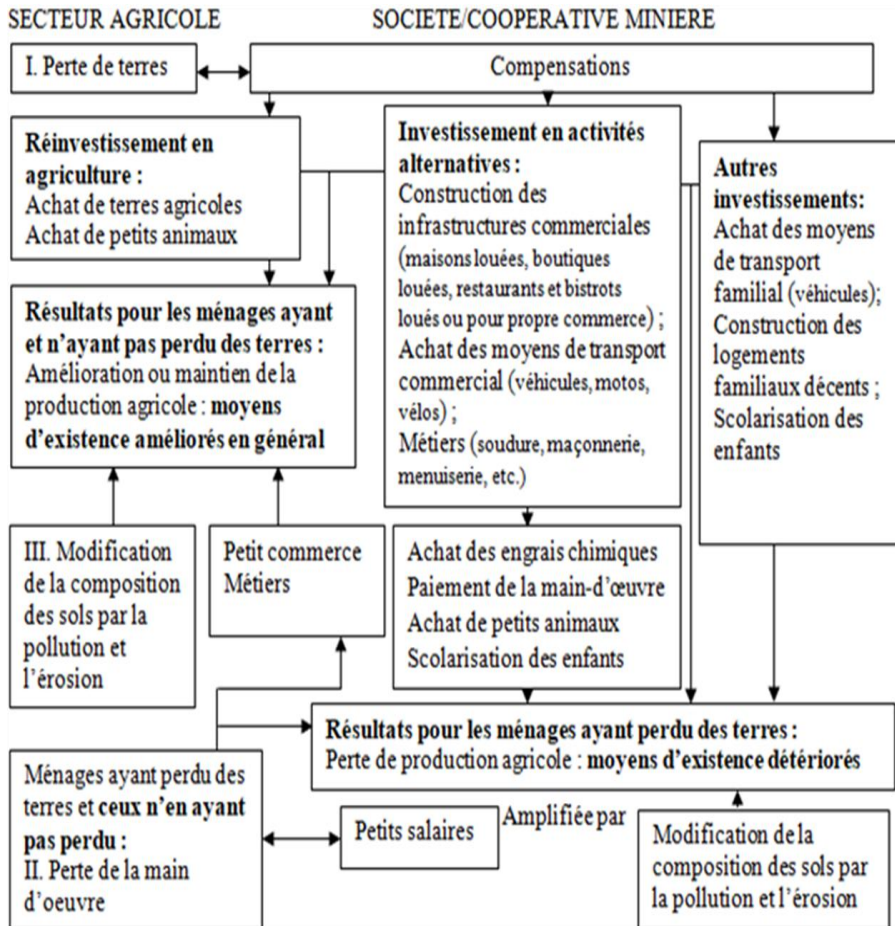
SECTEUR AGRICOLE

SOCIETE/COOPERATIVE MINIERE

I. Perte de terres

Compensations

**Réinvestissement en agriculture :**
Achat de terres agricoles
Achat de petits animaux

**Investissement en activités alternatives :**
Construction des infrastructures commerciales (maisons louées, boutiques louées, restaurants et bistrots loués ou pour propre commerce) ;
Achat des moyens de transport commercial (véhicules, motos, vélos) ;
Métiers (soudure, maçonnerie, menuiserie, etc.)

**Autres investissements:**
Achat des moyens de transport familial (véhicules);
Construction des logements familiaux décents ;
Scolarisation des enfants

**Résultats pour les ménages ayant et n'ayant pas perdu des terres :**
Amélioration ou maintien de la production agricole : **moyens d'existence améliorés en général**

III. Modification de la composition des sols par la pollution et l'érosion

Petit commerce
Métiers

Achat des engrais chimiques
Paiement de la main-d'œuvre
Achat de petits animaux
Scolarisation des enfants

**Résultats pour les ménages ayant perdu des terres :**
Perte de production agricole : **moyens d'existence détériorés**

Ménages ayant perdu des terres et **ceux n'en ayant pas perdu :**
II. Perte de la main d'oeuvre

Petits salaires

Amplifiée par

Modification de la composition des sols par la pollution et l'érosion